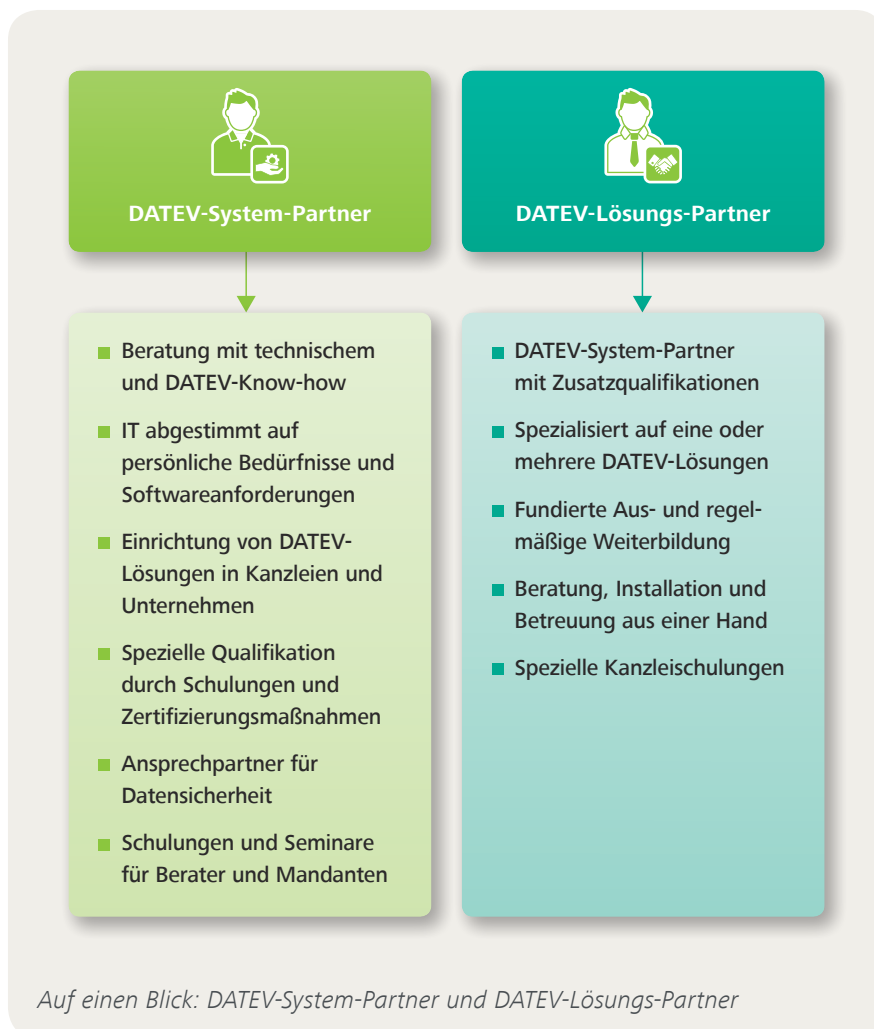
DATEV-System-Partner

- Beratung mit technischem und DATEV-Know-how
- IT abgestimmt auf persönliche Bedürfnisse und Softwareanforderungen
- Einrichtung von DATEV-Lösungen in Kanzleien und Unternehmen
- Spezielle Qualifikation durch Schulungen und Zertifizierungsmaßnahmen
- Ansprechpartner für Datensicherheit
- Schulungen und Seminare für Berater und Mandanten

DATEV-Lösungs-Partner

- DATEV-System-Partner mit Zusatzqualifikationen
- Spezialisiert auf eine oder mehrere DATEV-Lösungen
- Fundierte Aus- und regelmäßige Weiterbildung
- Beratung, Installation und Betreuung aus einer Hand
- Spezielle Kanzleischulungen

Auf einen Blick: DATEV-System-Partner und DATEV-Lösungs-Partner